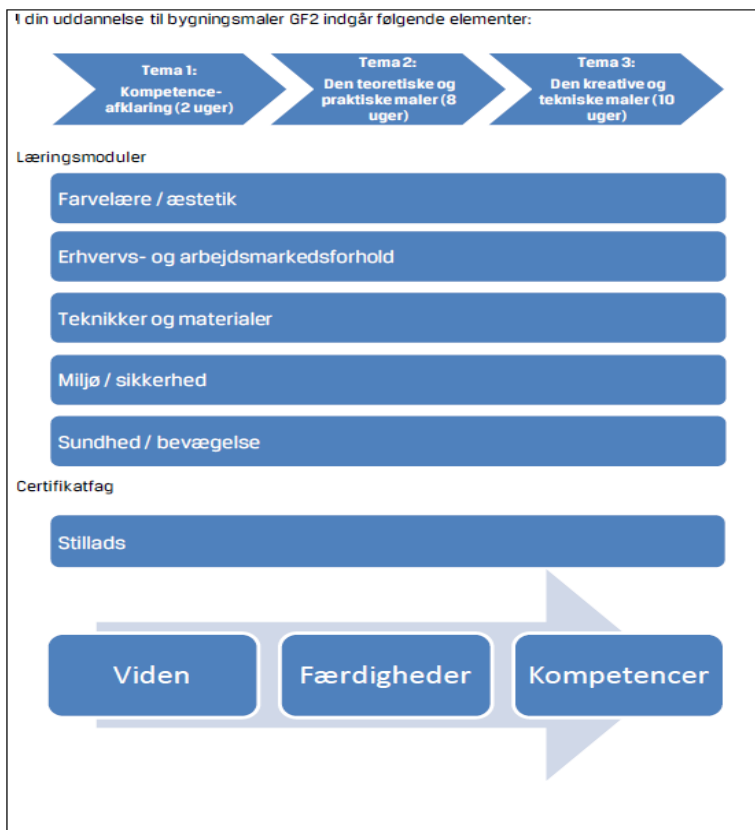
I din uddannelse til bygningsmaler GF2 indgår følgende elementer:

Tema 1: Kompetence-afklaring (2 uger)

Tema 2: Den teoretiske og praktiske maler (8 uger)

Tema 3: Den kreative og tekniske maler (10 uger)

Læringsmoduler

Farvelære / æstetik

Erhvervs- og arbejdsmarkedsforhold

Teknikker og materialer

Miljø / sikkerhed

Sundhed / bevægelse

Certifikatfag

Stillads

Viden

Færdigheder

Kompetencer